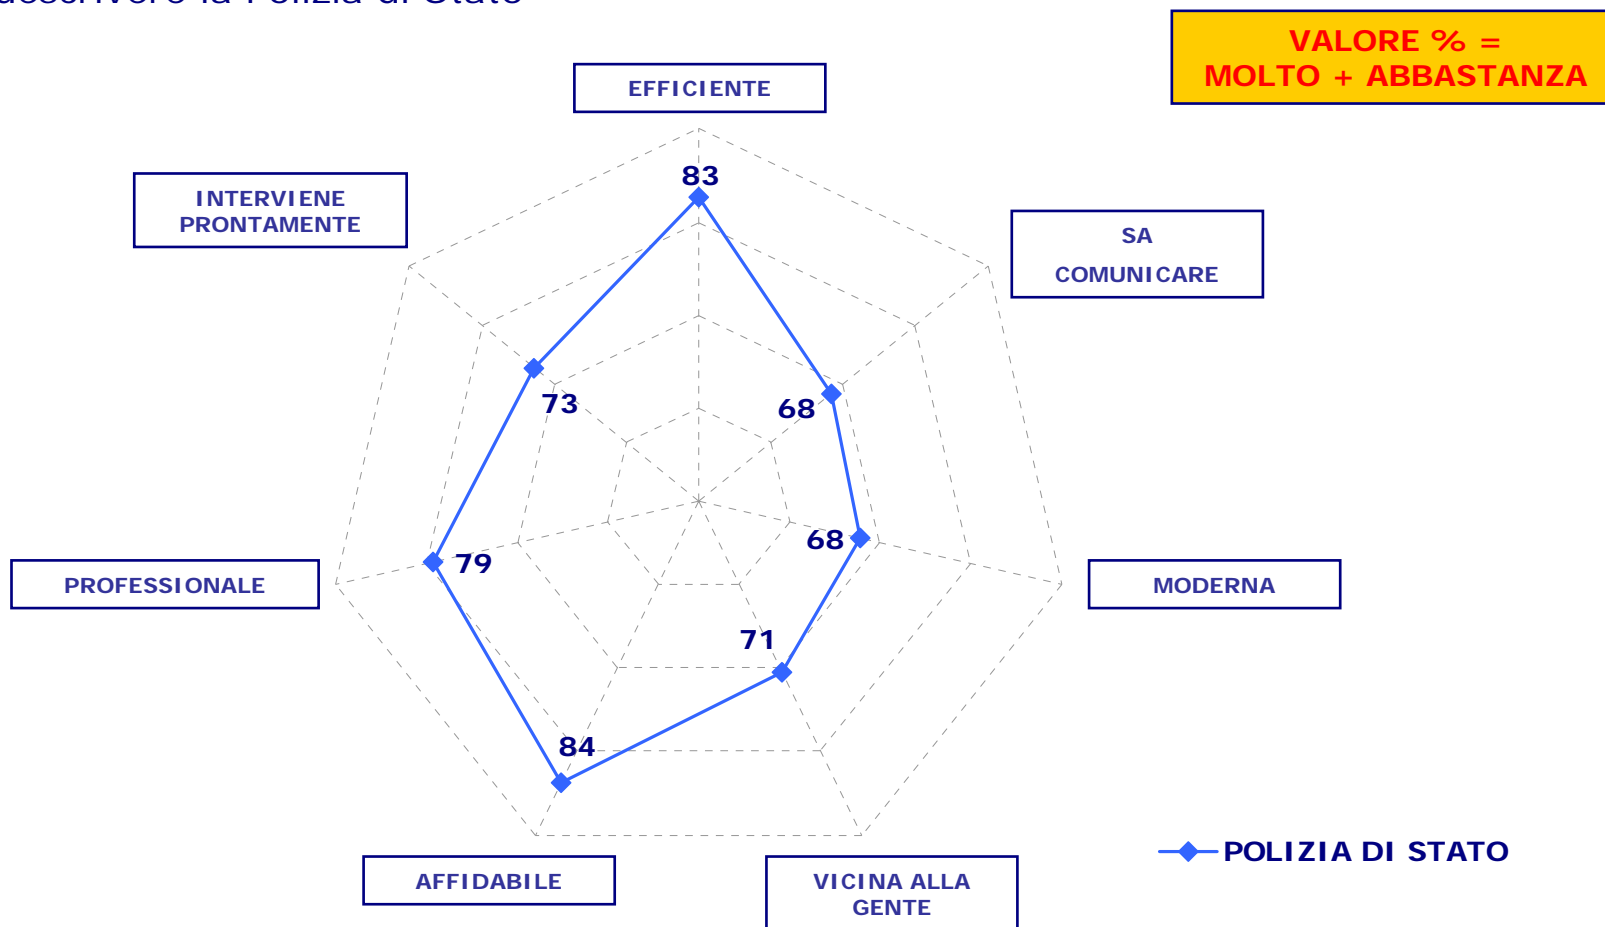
descrivere la Polizia di Stato

VALORE % = MOLTO + ABBASTANZA

EFFICIENTE

83

INTERVIENE PRONTAMENTE

SA COMUNICARE

73

68

68

79

PROFESSIONALE

MODERNA

71

84

POLIZIA DI STATO

AFFIDABILE

VICINA ALLA GENTE